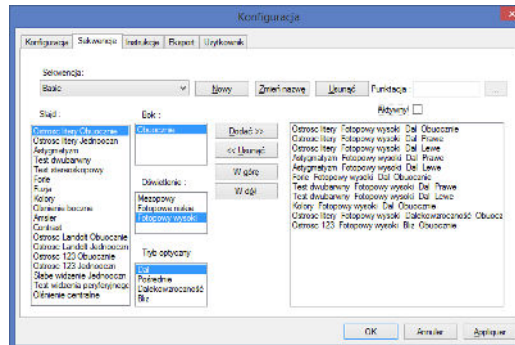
Konfiguracja

Konfiguracja | Sekwencje | Instrukcje | Bezpieczeństwo | Użytkownik

Sekwencja:
Basic
Nowy | Zmień nazwę | Usunąć | Funkcjacja:

Aktywny!

Stajd:
Ostrosc litery Obuoczne
Ostrosc litery Jednoczn
Astygmatyzm
Test dwubarwny
Test stereoskopowy
Forie
Fuzja
Kolory
Olśnienie boczne
Amsler
Contrast
Ostrosc Landolt Obuoczne
Ostrosc Landolt Jednoczn
Ostrosc 123 Obuoczne
Ostrosc 123 Jednoczn
Stebe widzenie Jednoczn
Test widzenia peryferyjnego
Olśnienie centralne

Bok:
Obuocznie

Dźwiękowe:
Mezopowy
Fotopowe niskie
Fotopowy wysoki

Tryb optyczny:
Dal
Pośrednie
Dalekowzroczność
Bliz

Dodać >>
<< Usunąć
W górę
W dół

Ostrosc litery Fotopowy wysoki Dal Obuocznie
Ostrosc litery Fotopowy wysoki Dal Prawe
Ostrosc litery Fotopowy wysoki Dal Lewe
Astygmatyzm Fotopowy wysoki Dal Prawe
Astygmatyzm Fotopowy wysoki Dal Lewe
Forie Fotopowy wysoki Dal Obuocznie
Test dwubarwny Fotopowy wysoki Dal Prawe
Test dwubarwny Fotopowy wysoki Dal Lewe
Kolory Fotopowy wysoki Dal Obuocznie
Ostrosc litery Fotopowy wysoki Dalekowzroczność Obuocz
Ostrosc 123 Fotopowy wysoki Bliz Obuocznie

OK | Anuluj | Aplikuj